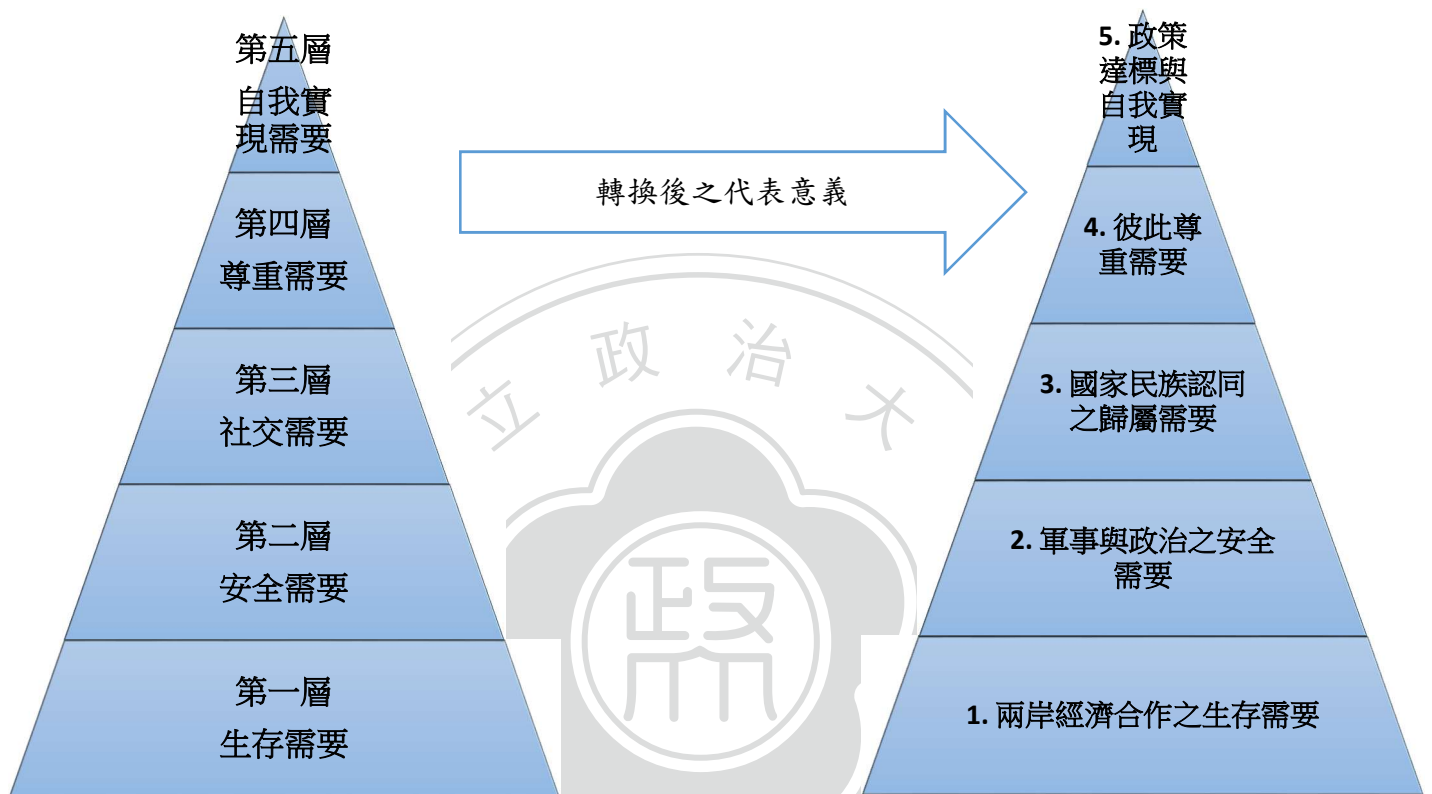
第五層
自我實現需要

第四層
尊重需要

第三層
社交需要

第二層
安全需要

第一層
生存需要

轉換後之代表意義

5. 政策達標與自我實現

4. 彼此尊重需要

3. 國家民族認同之歸屬需要

2. 軍事與政治之安全需要

1. 兩岸經濟合作之生存需要

立 政 治 大

政